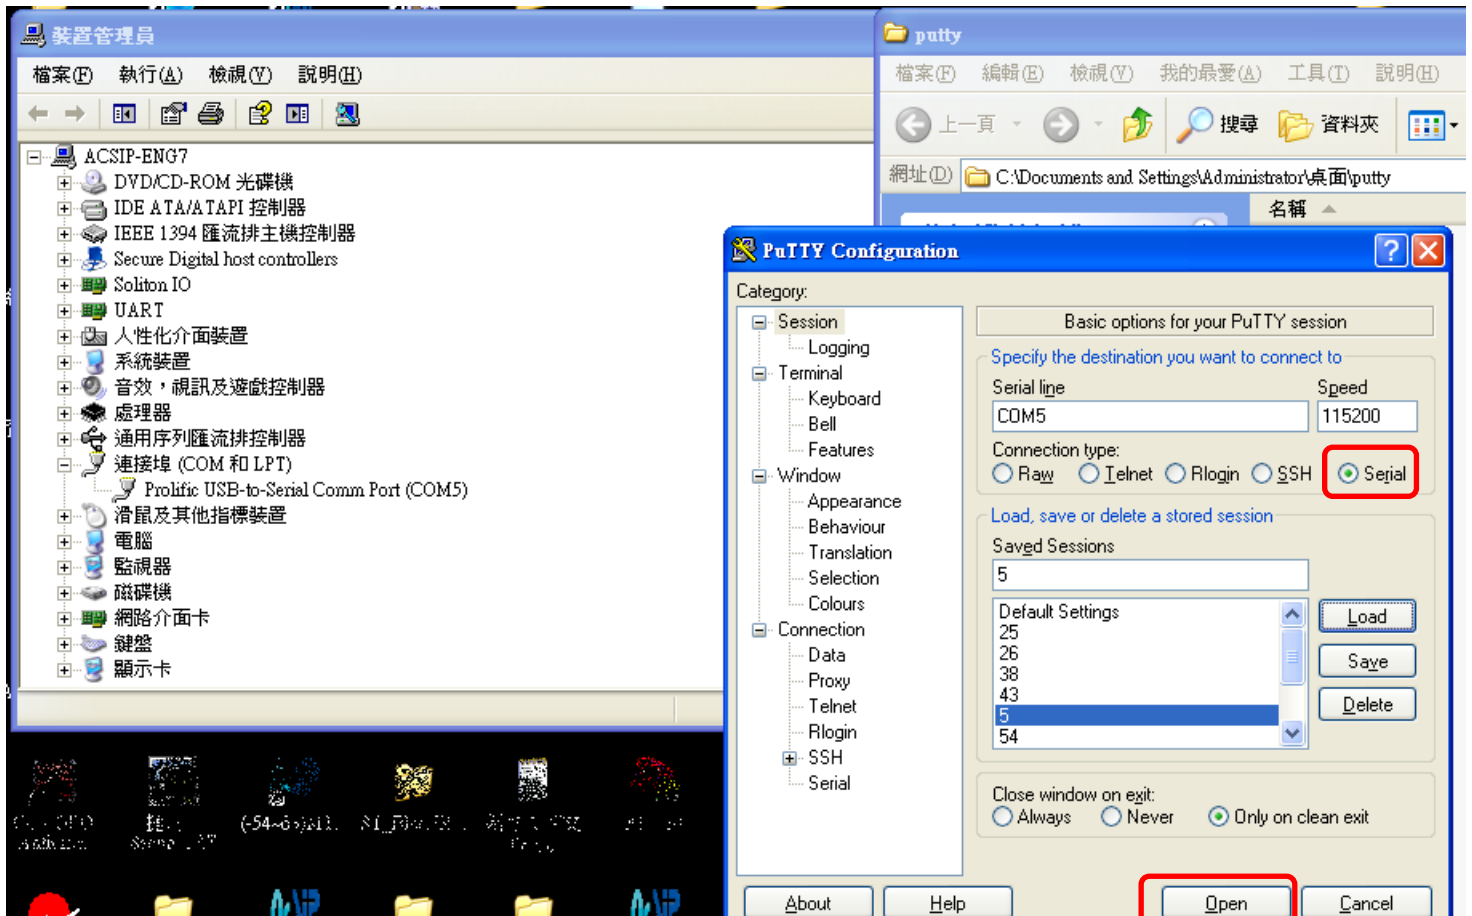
裝置管理員
檔案(F) 執行(A) 檢視(V) 說明(H)
ACSIP-ENG7
DVD/CD-ROM 光碟機
IDE ATA/ATAPI 控制器
IEEE 1394 匯流排主機控制器
Secure Digital host controllers
Soliton IO
UART
人性化介面裝置
系統裝置
音效，視訊及遊戲控制器
處理器
通用序列匯流排控制器
連接埠 (COM 和 LPT)
Prolific USB-to-Serial Comm Port (COM5)
滑鼠及其他指標裝置
電腦
監視器
磁碟機
網路介面卡
鍵盤
顯示卡

putty
檔案(F) 編輯(E) 檢視(V) 我的最愛(A) 工具(T) 說明(H)
上一頁 搜尋 資料夾
網址(D) C:\Documents and Settings\Administrator\桌面\putty
名稱

PuTTY Configuration
Category:
Session
Logging
Terminal
Keyboard
Bell
Features
Window
Appearance
Behaviour
Translation
Selection
Colours
Connection
Data
Proxy
Telnet
Rlogin
SSH
Serial
Basic options for your PuTTY session
Specify the destination you want to connect to
Serial line
Speed
COM5
115200
Connection type:
Raw Telnet Rlogin SSH Serial
Load, save or delete a stored session
Saved Sessions
5
Default Settings
25
26
38
43
5
54
Load
Save
Delete
Close window on exit:
Always Never Only on clean exit
About Help Open Cancel